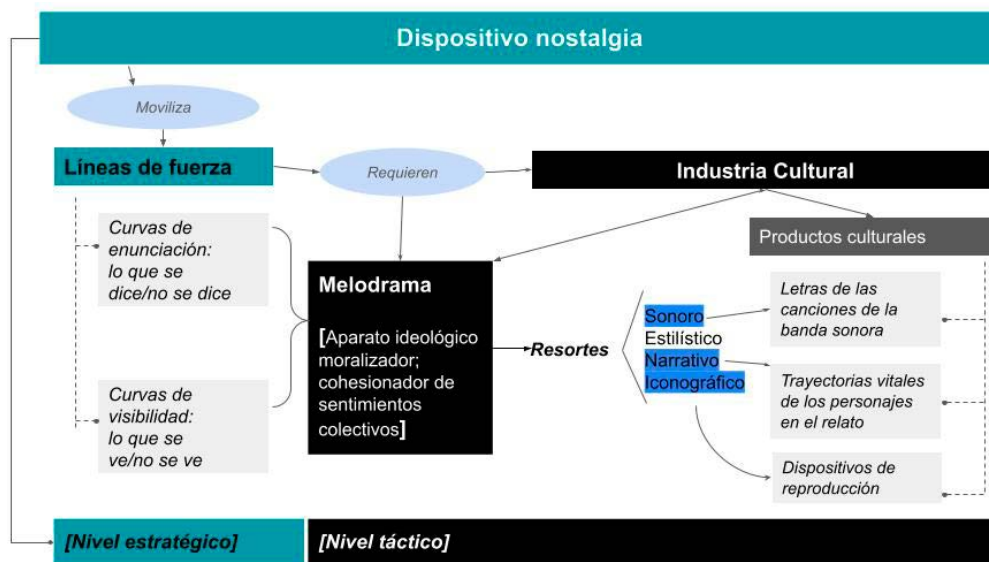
Dispositivo nostalgia

Moviliza

Líneas de fuerza

Requieren

Industria Cultural

Productos culturales

Curvas de enunciación: lo que se dice/no se dice

Curvas de visibilidad: lo que se ve/no se ve

Melodrama

[Aparato ideológico moralizador; cohesionador de sentimientos colectivos]

Resortes

Sonoro
Estilístico
Narrativo
Iconográfico

Letras de las canciones de la banda sonora

Trayectorias vitales de los personajes en el relato

Dispositivos de reproducción

[Nivel estratégico]

[Nivel táctico]